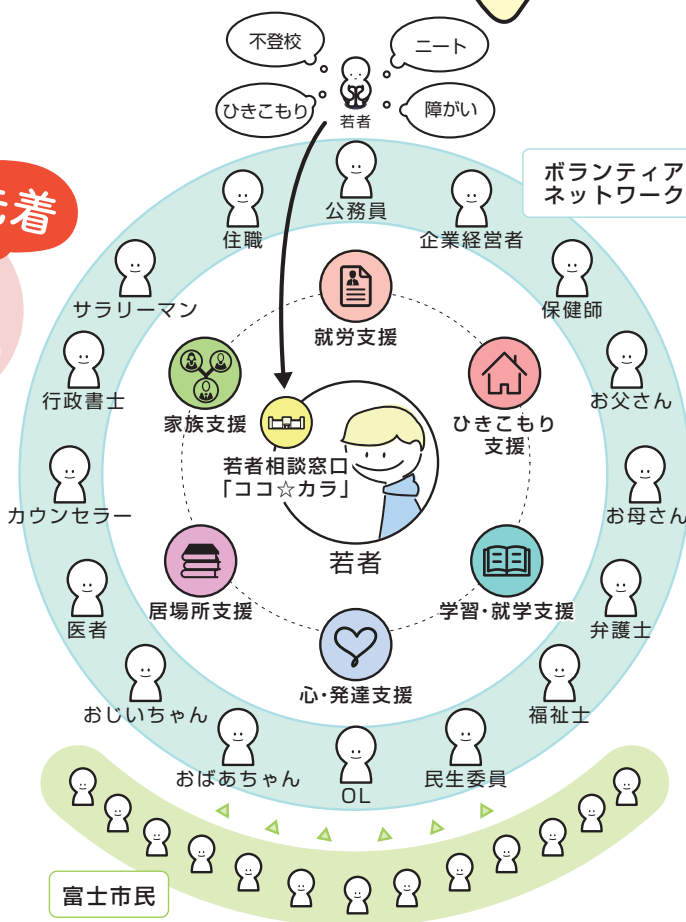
不登校
ニート
ひきこもり
障がい
若者

着

ボランティア
ネットワーク

公務員
住職
企業経営者
サラリーマン
保健師
行政書士
お父さん
カウンセラー
お母さん
医者
弁護士
おじいちゃん
福祉士
おばあちゃん
OL
民生委員

就労支援
家族支援
ひきこもり
支援
若者相談窓口
「ココ☆カラ」
若者
居場所支援
学習・就学支援
心・発達支援

富士市民